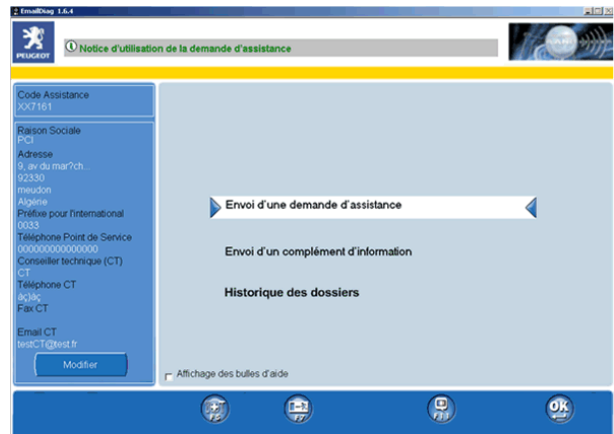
EmailDiag 1.6.4

PEUGEOT

Notice d'utilisation de la demande d'assistance

Code Assistance
XX7161

Raison Sociale
PCI
Adresse
9, av du mar?ch...
92330
meudon
Algérie
Préfixe pour l'international
0033
Téléphone Point de Service
000000000000000
Conseiller technique (CT)
CT
Téléphone CT
àçjàç
Fax CT

Email CT
testCT@test.fr

Modifier

Envoi d'une demande d'assistance

Envoi d'un complément d'information

Historique des dossiers

Affichage des bulles d'aide

F5

F7

F11

OK